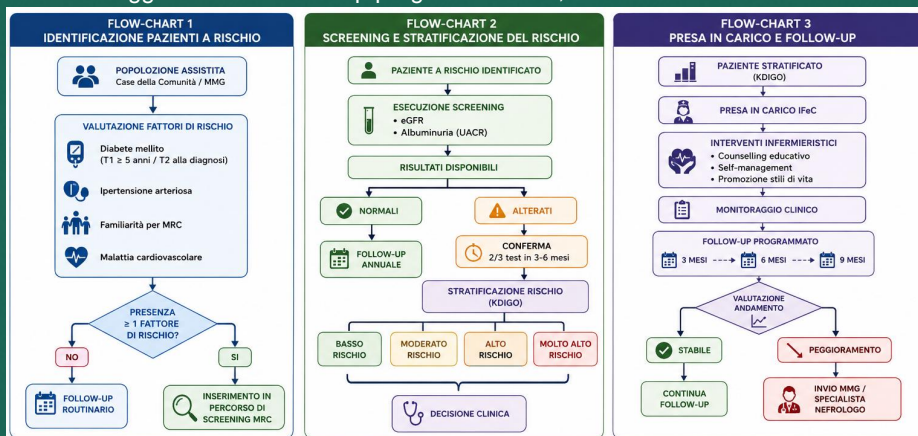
FLOW-CHART 1
IDENTIFICAZIONE PAZIENTI A RISCHIO

POPOLAZIONE ASSISTITA
Case della Comunità / MMG

VALUTAZIONE FATTORI DI RISCHIO

Diabete mellito
(T1 ≥ 5 anni / T2 alla diagnosi)

Ipertensione arteriosa

Familiarità per MRC

Malattia cardiovascolare

PRESENZA ≥ 1 FATTORE DI RISCHIO?

NO

SI

FOLLOW-UP ROUTINARIO

INSERIMENTO IN PERCORSO DI SCREENING MRC

FLOW-CHART 2
SCREENING E STRATIFICAZIONE DEL RISCHIO

PAZIENTE A RISCHIO IDENTIFICATO

ESECUZIONE SCREENING
• eGFR
• Albuminuria (UACR)

RISULTATI DISPONIBILI

NORMALI

ALTERATI

FOLLOW-UP ANNUALE

CONFERMA
2/3 test in 3-6 mesi

STRATIFICAZIONE RISCHIO (KDIGO)

BASSO RISCHIO

MODERATO RISCHIO

ALTO RISCHIO

MOLTO ALTO RISCHIO

DECISIONE CLINICA

FLOW-CHART 3
PRESA IN CARICO E FOLLOW-UP

PAZIENTE STRATIFICATO (KDIGO)

PRESA IN CARICO IFeC

INTERVENTI INFERMIERISTICI
• Counselling educativo
• Self-management
• Promozione stili di vita

MONITORAGGIO CLINICO

FOLLOW-UP PROGRAMMATO

3 MESI

6 MESI

9 MESI

VALUTAZIONE ANDAMENTO

STABILE

PEGGIORAMENTO

CONTINUA FOLLOW-UP

INVIO MMG / SPECIALISTA NEFROLOGO